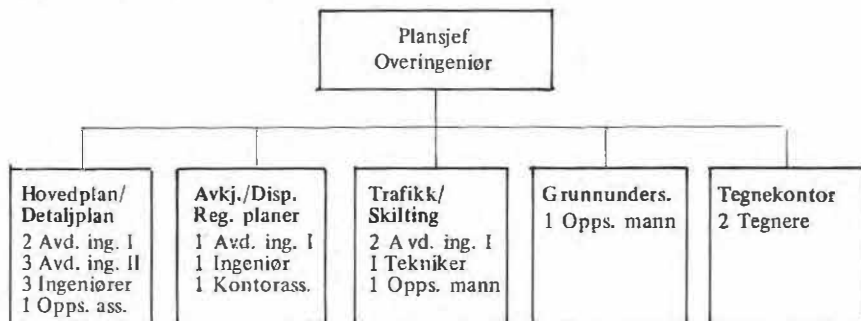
Plansjef
Overingeniør

Hovedplan/
Detaljplan
2 Avd. ing. I
3 Avd. ing. II
3 Ingeniører
1 Opps. ass.

Avkj./Disp.
Reg. planer
1 Avd. ing. I
1 Ingeniør
1 Kontorass.

Trafikk/
Skilting
2 Avd. ing. I
1 Tekniker
1 Opps. mann

Grunnunders.
1 Opps. mann

Tegnekontor
2 Tegnere